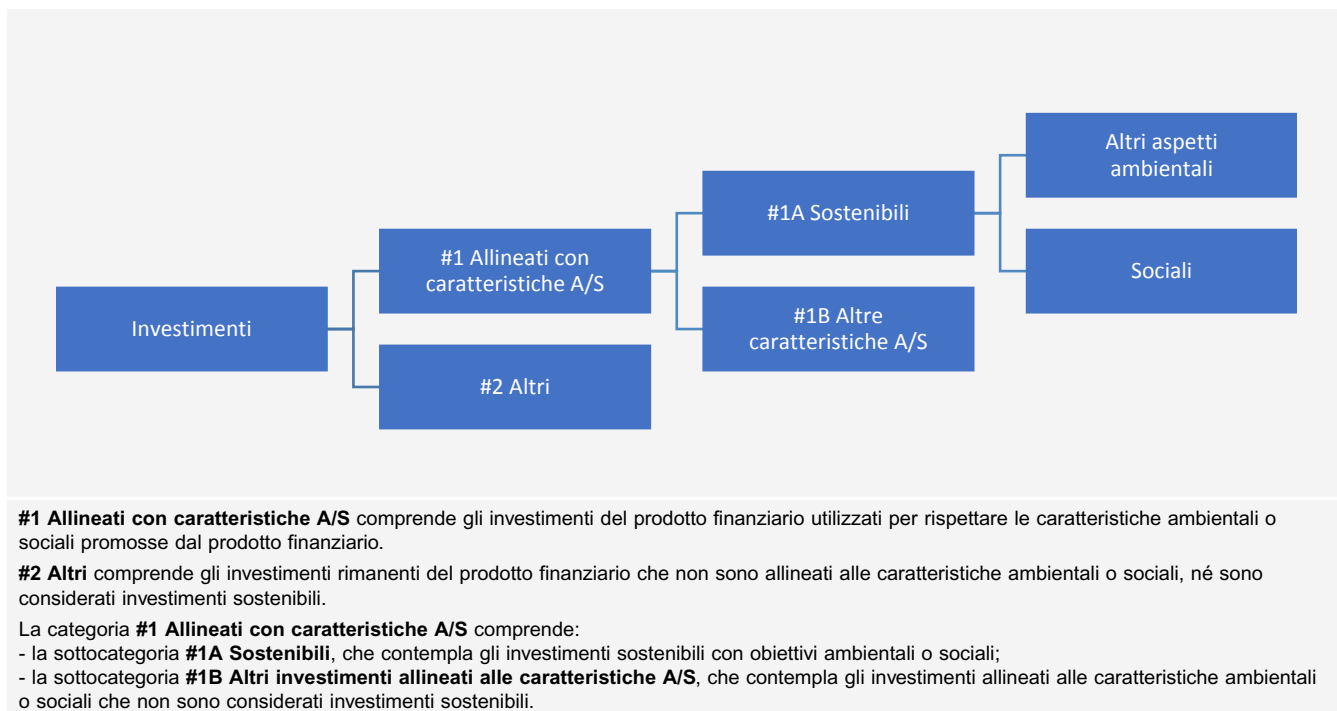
Investimenti

#1 Allineati con caratteristiche A/S

#2 Altri

#1A Sostenibili

#1B Altre caratteristiche A/S

Altri aspetti ambientali

Sociali

**#1 Allineati con caratteristiche A/S** comprende gli investimenti del prodotto finanziario utilizzati per rispettare le caratteristiche ambientali o sociali promosse dal prodotto finanziario.

**#2 Altri** comprende gli investimenti rimanenti del prodotto finanziario che non sono allineati alle caratteristiche ambientali o sociali, né sono considerati investimenti sostenibili.

La categoria **#1 Allineati con caratteristiche A/S** comprende:
- la sottocategoria **#1A Sostenibili**, che contempla gli investimenti sostenibili con obiettivi ambientali o sociali;
- la sottocategoria **#1B Altri investimenti allineati alle caratteristiche A/S**, che contempla gli investimenti allineati alle caratteristiche ambientali o sociali che non sono considerati investimenti sostenibili.